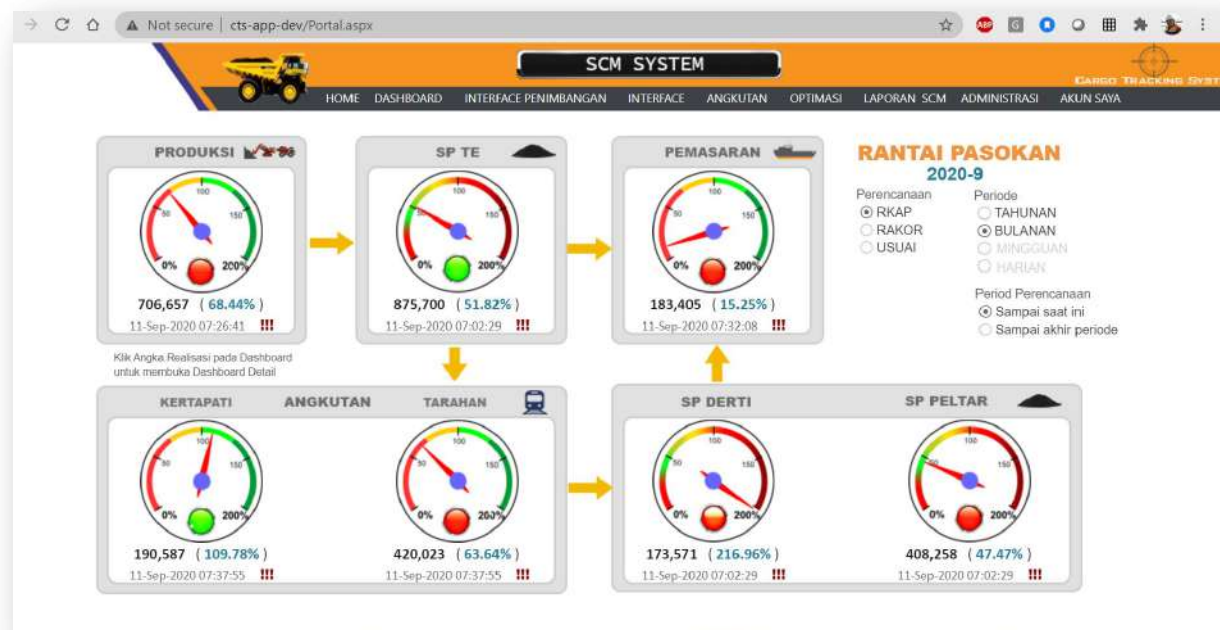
Not secure | cts-app-dev/Portal.aspx

SCM SYSTEM

CARGO TRACKING SYST

HOME DASHBOARD INTERFACE PENIMBANGAN INTERFACE ANGKUTAN OPTIMASI LAPORAN SCM ADMINISTRASI AKUN SAYA

PRODUKSI

50 100 150 0% 200%

706,657 ( 68.44% )

11-Sep-2020 07:26:41 !!!

SP TE

50 100 150 0% 200%

875,700 ( 51.82% )

11-Sep-2020 07:02:29 !!!

PEMASARAN

50 100 150 0% 200%

183,405 ( 15.25% )

11-Sep-2020 07:32:08 !!!

RANTAI PASOKAN

2020-9

Perencanaan
RKAP
RAKOR
USUAI

Periode
TAHUNAN
BULANAN
MINGGUAN
HARIAN

Period Perencanaan
Sampai saat ini
Sampai akhir periode

Klik Angka Realisasi pada Dashboard untuk membuka Dashboard Detail

KERTAPATI ANGKUTAN TARAHAN

50 100 150 0% 200%

190,587 ( 109.78% )

11-Sep-2020 07:37:55 !!!

50 100 150 0% 200%

420,023 ( 63.64% )

11-Sep-2020 07:37:55 !!!

SP DERTI

50 100 150 0% 200%

173,571 ( 216.96% )

11-Sep-2020 07:02:29 !!!

SP PELTAR

50 100 150 0% 200%

408,258 ( 47.47% )

11-Sep-2020 07:02:29 !!!